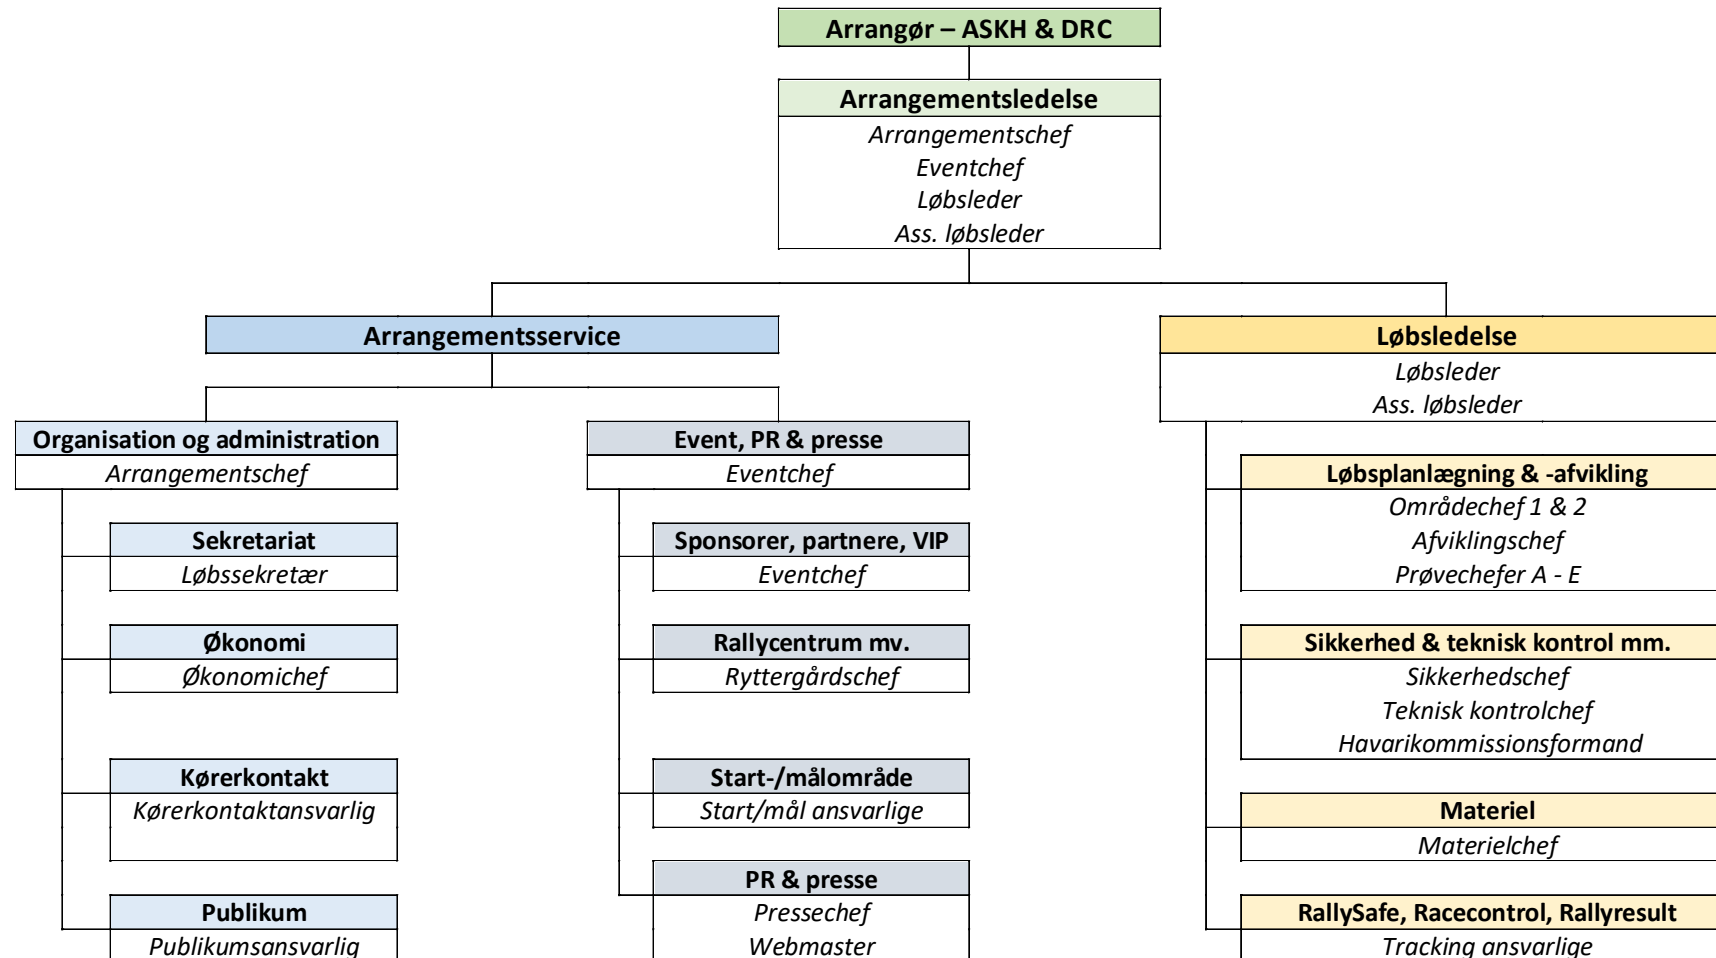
Arrangør – ASKH & DRC

Arrangementsledelse
Arrangementschef
Eventchef
Løbsleder
Ass. løbsleder

Arrangementsservice

Organisation og administration
Arrangementschef

Sekretariat
Løbssekretær

Økonomi
Økonomichef

Kørerkontakt
Kørerkontaktansvarlig

Publikum
Publikumsansvarlig

Event, PR & presse
Eventchef

Sponsorer, partnere, VIP
Eventchef

Rallycentrum mv.
Ryttergårdschef

Start-/målområde
Start/mål ansvarlige

PR & presse
Pressechef
Webmaster

Løbsledelse
Løbsleder
Ass. løbsleder

Løbsplanlægning & -afvikling
Områdechef 1 & 2
Afviklingschef
Prøvechefer A - E

Sikkerhed & teknisk kontrol mm.
Sikkerhedschef
Teknisk kontrolchef
Havarikommissionsformand

Materiel
Materielchef

RallySafe, Racecontrol, Rallyresult
Tracking ansvarlige